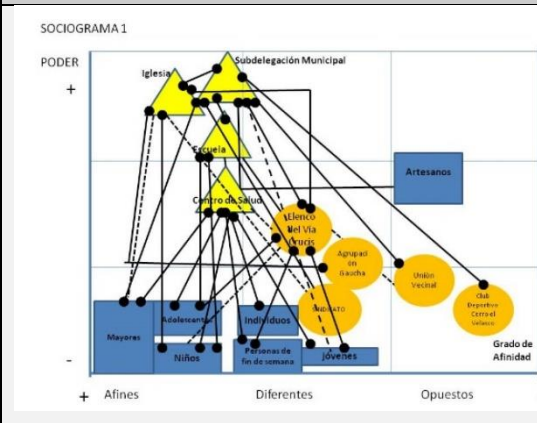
SOCIOGRAMA 1

PODER

+

-

Iglesia

Subdelegación Municipal

Escuela

Centro de Salud

Artesanos

Elenco del Via Crucis

Agrupaci en Gaucha

Unión Vecinal

Club Deportivo Cerro el Velasco

Sindicato

Mayores

Adolescentes

Individuos

Niños

Personas de fin de semana

Jóvenes

Grado de Afinidad

+ Afines

Diferentes

Opuestos